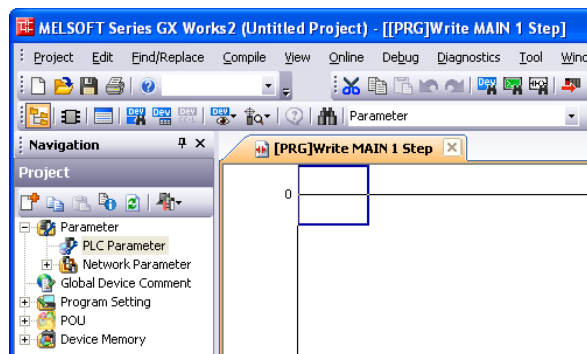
MELSOFT Series GX Works2 (Untitled Project) - [[PRG]Write MAIN 1 Step]

Project Edit Find/Replace Compile View Online Debug Diagnostics Tool Wind

Parameter

Navigation

Project

Parameter
PLC Parameter
Network Parameter
Global Device Comment
Program Setting
POU
Device Memory

[PRG]Write MAIN 1 Step

0